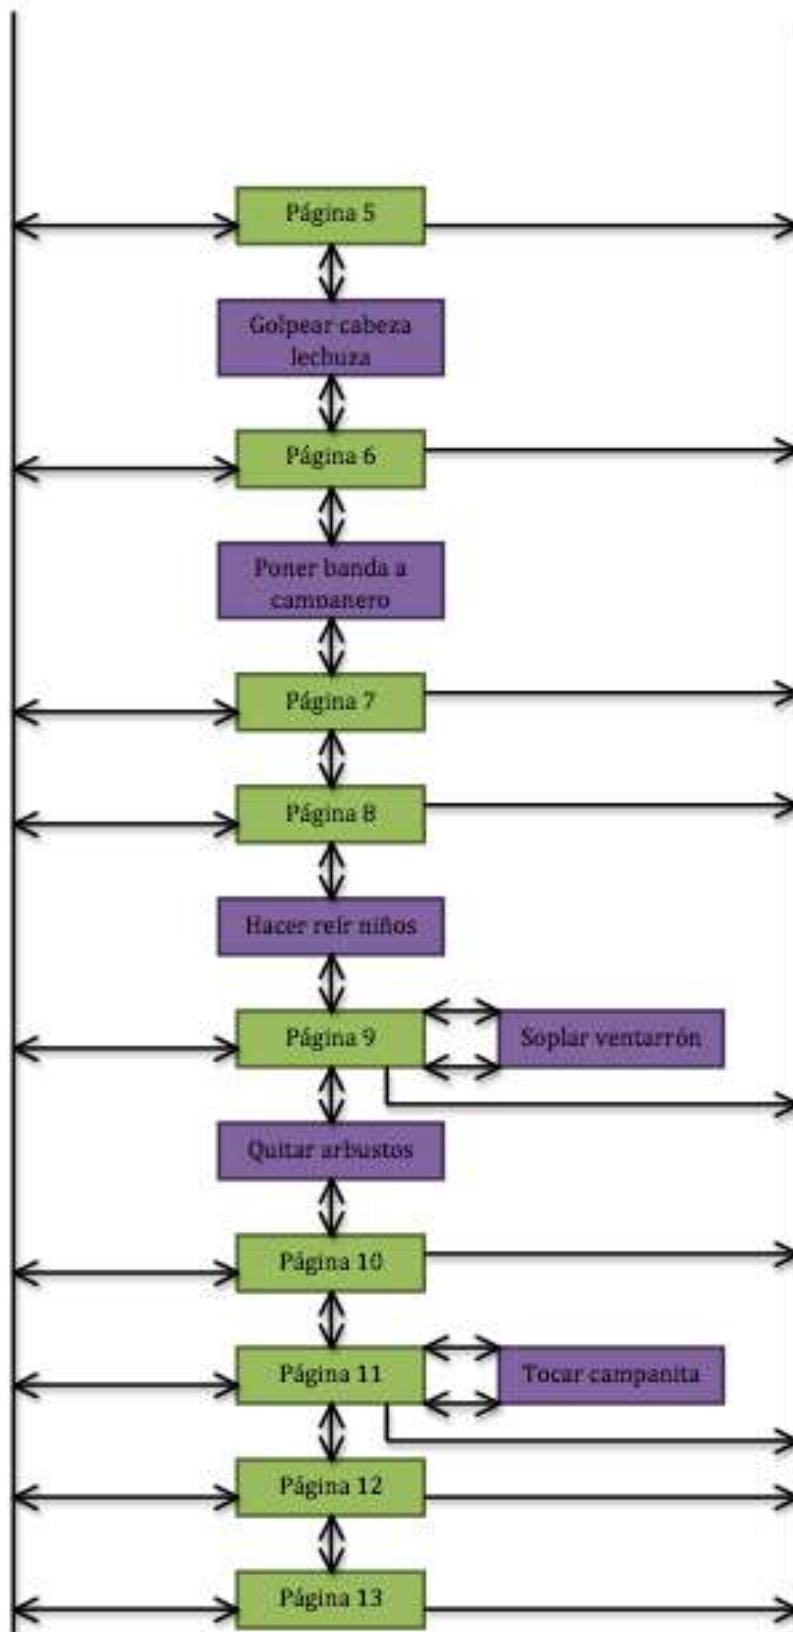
Página 5

Golpear cabeza lechuza

Página 6

Poner banda a campanero

Página 7

Página 8

Hacer reír niños

Página 9

Soplar ventarrón

Quitar arbustos

Página 10

Página 11

Tocar campanita

Página 12

Página 13